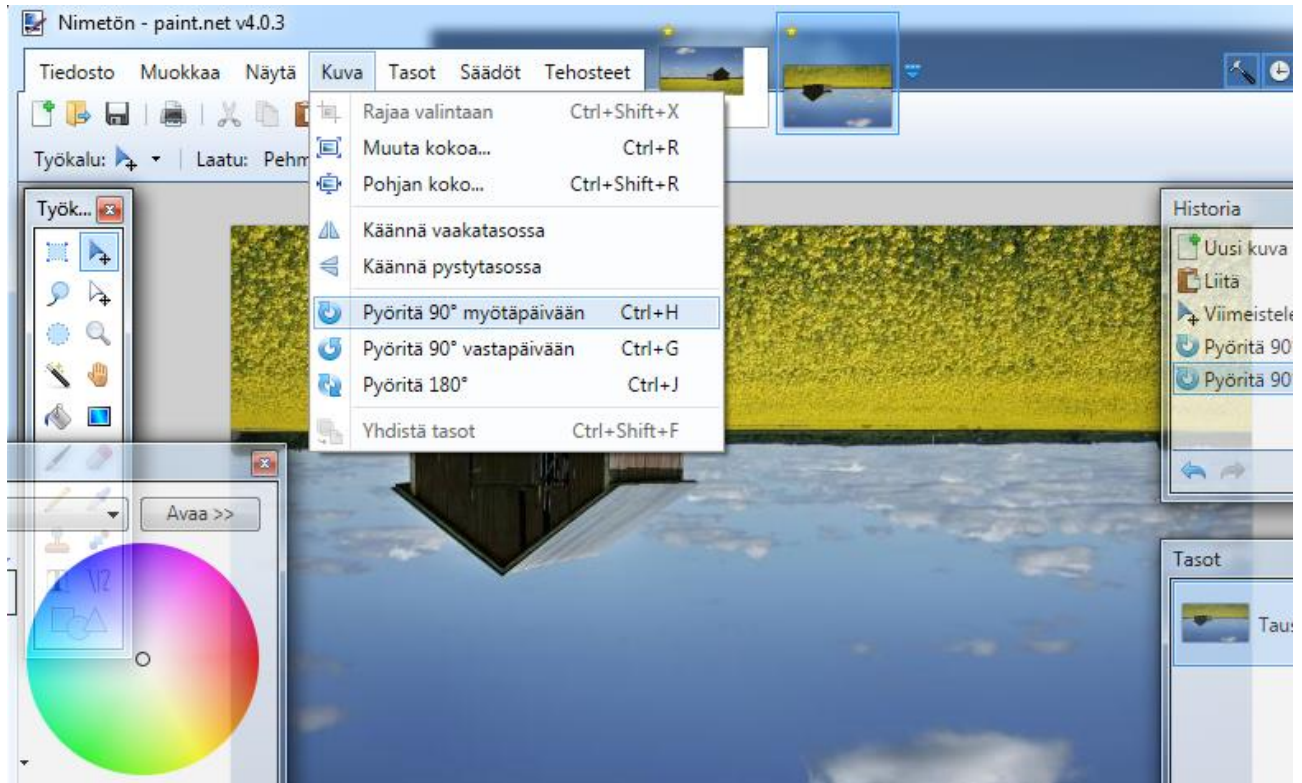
Nimetön - paint.net v4.0.3

Tiedosto Muokkaa Näytä Kuva Tasot Säädöt Tehosteet

Työkalu: Laatu: Pehm

Rajaa valintaan Ctrl+Shift+X
Muuta kokoa... Ctrl+R
Pohjan koko... Ctrl+Shift+R
Käännä vaakatasossa
Käännä pystytasossa
Pyöritä 90° myötäpäivään Ctrl+H
Pyöritä 90° vastapäivään Ctrl+G
Pyöritä 180° Ctrl+J
Yhdistä tasot Ctrl+Shift+F

Työk...

Avaa >>

Historia
Uusi kuva
Liitä
Viimeistele
Pyöritä 90
Pyöritä 90

Tasot
Taus